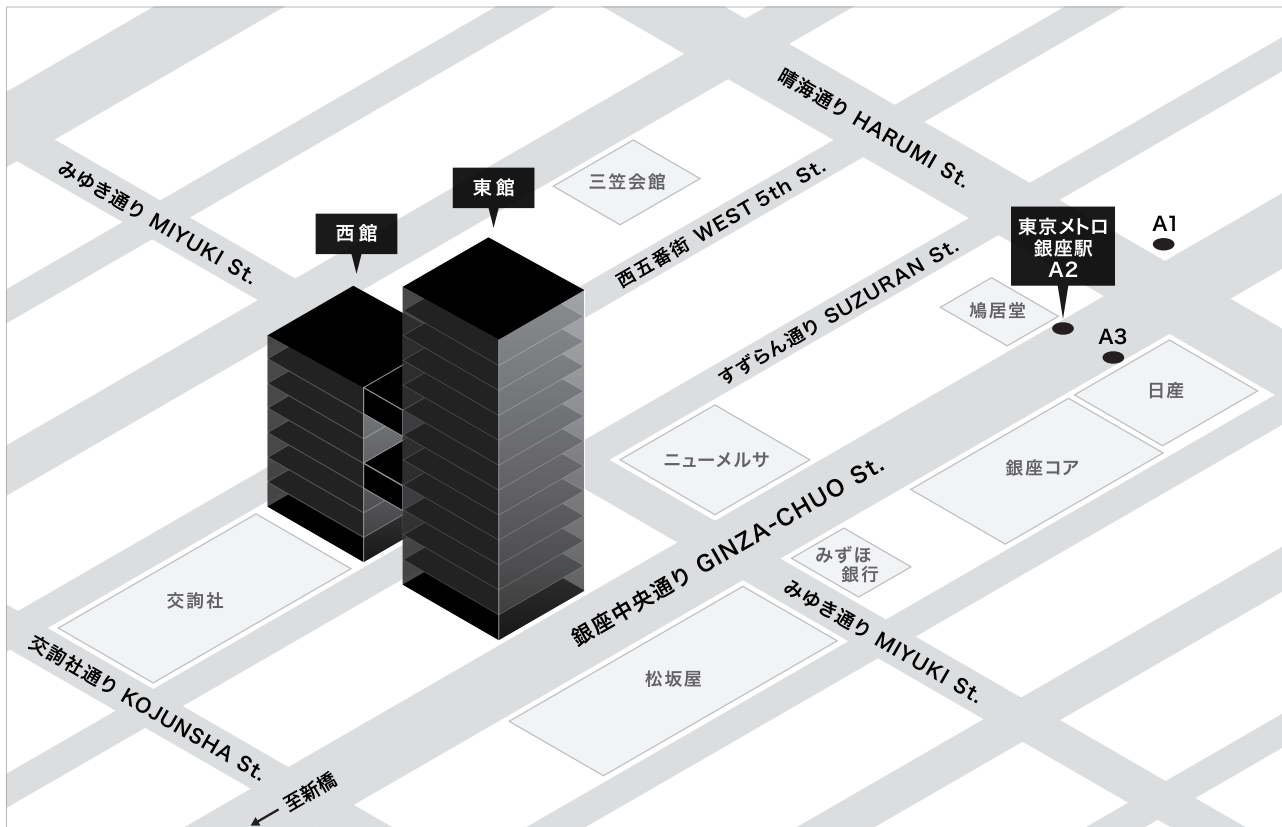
晴海通り HARUMI St.

みゆき通り MIYUKI St.

東館

三笠会館

西館

西五番街 WEST 5th St.

東京メトロ
銀座駅
A2

A1

すずらん通り SUZURAN St.

鳩居堂

A3

日産

ニューメルサ

銀座コア

銀座中央通り GINZA-CHUO St.

みずほ
銀行

交詢社

みゆき通り MIYUKI St.

交詢社通り KOJUNSHA St.

松坂屋

至新橋